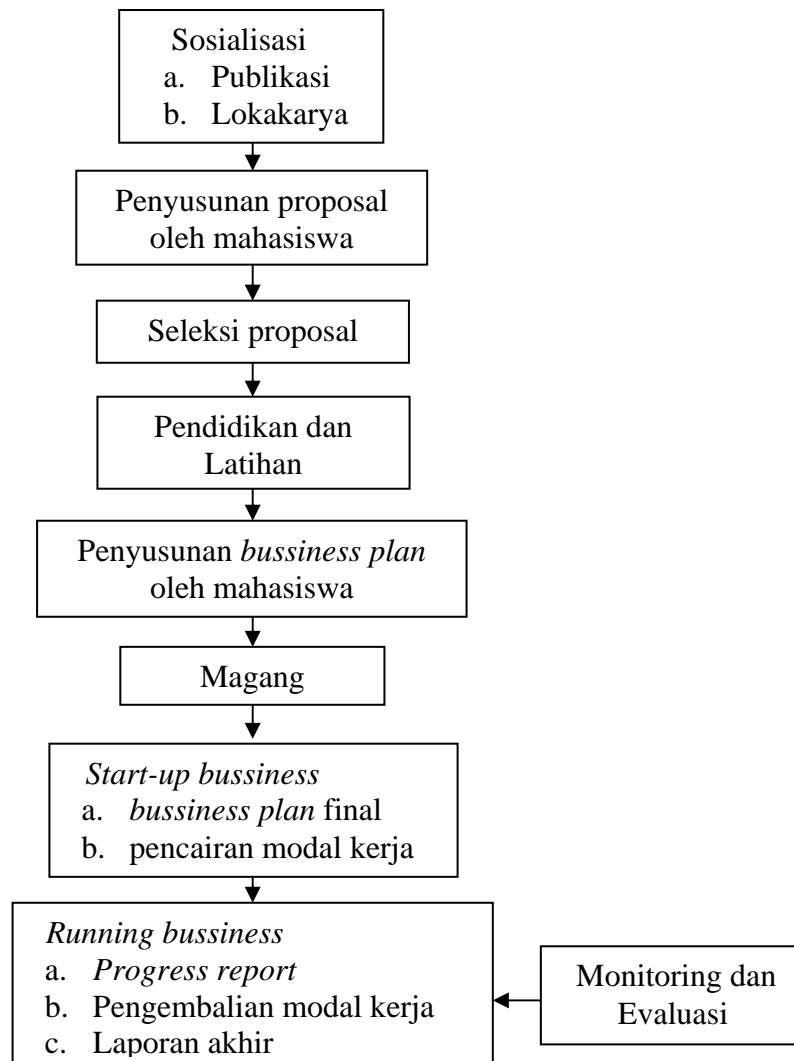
Sosialisasi
a. Publikasi
b. Lokakarya

Penyusunan proposal oleh mahasiswa

Seleksi proposal

Pendidikan dan Latihan

Penyusunan *bussiness plan* oleh mahasiswa

Magang

*Start-up bussiness*
a. *bussiness plan* final
b. pencairan modal kerja

*Running bussiness*
a. *Progress report*
b. Pengembalian modal kerja
c. Laporan akhir

Monitoring dan Evaluasi